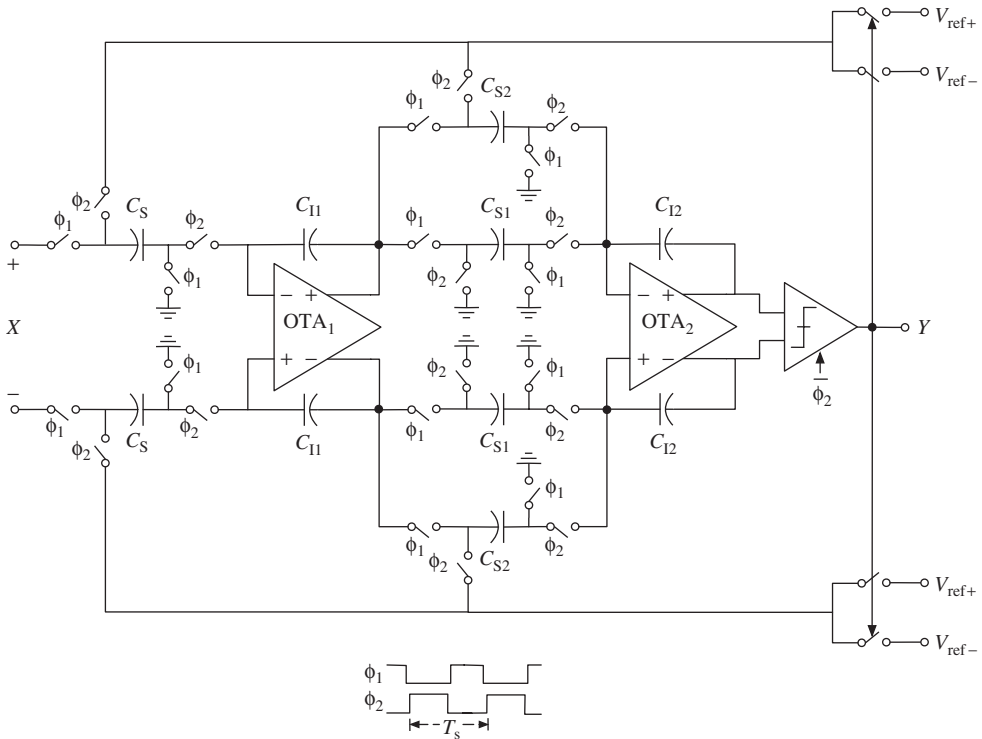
$V_{ref+}$
$V_{ref-}$
$\phi_2$ $C_{S2}$
$\phi_1$ $\phi_2$
$\phi_1$
$\phi_2$
$\phi_1$ $C_S$ $\phi_2$
$C_{I1}$
$\phi_1$ $C_{S1}$ $\phi_2$
$C_{I2}$
+
$\phi_1$
$\phi_2$ $\phi_1$
− +
− +
$OTA_1$
$OTA_2$
$X$
+ −
+ −
$Y$
$\phi_1$
$\phi_2$ $\phi_1$
$\bar{\phi}_2$
−
$\phi_1$ $C_S$ $\phi_2$
$C_{I1}$
$\phi_1$ $C_{S1}$ $\phi_2$
$C_{I2}$
$\phi_2$
$\phi_1$
$\phi_1$ $\phi_2$
$\phi_2$ $C_{S2}$
$V_{ref+}$
$V_{ref-}$
$\phi_1$
$\phi_2$
$T_s$